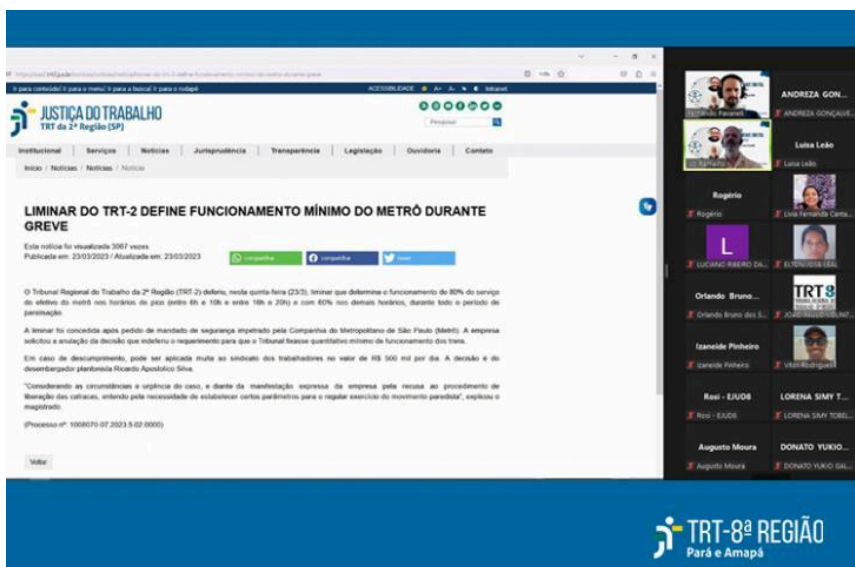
Ir para conteúdo | Ir para o menu | Ir para a busca | Ir para o rodapé

ACESSIBILIDADE A+ A- Intranet

JUSTIÇA DO TRABALHO
TRT da 2ª Região (SP)

Pesquisar

Institucional | Serviços | Notícias | Jurisprudência | Transparência | Legislação | Ouvidoria | Contato

Início / Notícias / Notícias / Notícias

LIMINAR DO TRT-2 DEFINE FUNCIONAMENTO MÍNIMO DO METRÔ DURANTE GREVE

Esta notícia foi visualizada 3067 vezes
Publicada em: 23/03/2023 / Atualizada em: 23/03/2023

compartilhar compartilhar tweet

O Tribunal Regional do Trabalho da 2ª Região (TRT-2) deferiu, nesta quinta-feira (23/3), liminar que determina o funcionamento de 80% do serviço do efetivo do metrô nos horários de pico (entre 6h e 10h e entre 16h e 20h) e com 60% nos demais horários, durante todo o período de paralisação.

A liminar foi concedida após pedido de mandado de segurança impetrado pela Companhia do Metropolitano de São Paulo (Metrô). A empresa solicitou a anulação da decisão que indeferiu o requerimento para que o Tribunal fixasse quantitativo mínimo de funcionamento dos trens.

Em caso de descumprimento, pode ser aplicada multa ao sindicato dos trabalhadores no valor de R$ 500 mil por dia. A decisão é do desembargador plantonista Ricardo Apostólico Silva.

"Considerando as circunstâncias e urgência do caso, e diante da manifestação expressa da empresa pela recusa ao procedimento de liberação das catracas, entendo pela necessidade de estabelecer certos parâmetros para o regular exercício do movimento paredista", explicou o magistrado.

(Processo nº: 1008070-07.2023.5.02.0000)

Voltar

ANDREZA GON...
ANDREZA GONÇALVE...
Luisa Leão
Luisa Leão
Rogério
Rogério
Livia Fernanda Carta...
LUCIANO RIBEIRO DA...
ELTON JOSÉ LEAL
Orlando Bruno...
Orlando Bruno dos S...
JOÃO PAULO COUT...
Izaneide Pinheiro
Izaneide Pinheiro
Vitor Rodrigues
Rosi - EJUD8
Rosi - EJUD8
LORENA SIMY T...
LORENA SIMY TOBEL...
Augusto Moura
Augusto Moura
DONATO YUKIO...
DONATO YUKIO GAL...

TRT-8ª REGIÃO
Pará e Amapá